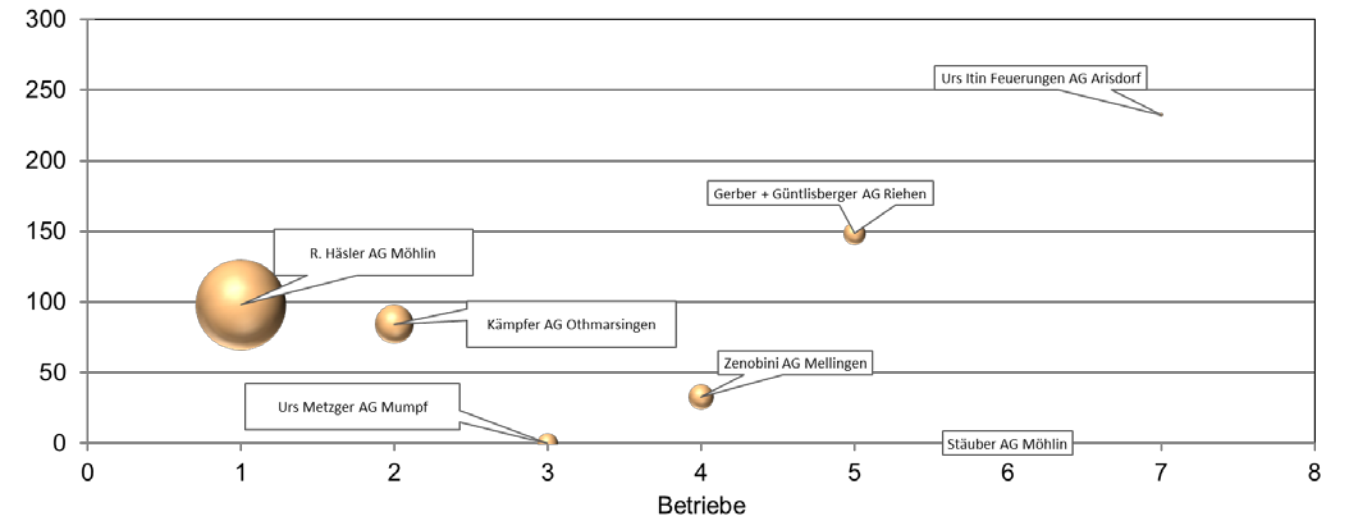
300
250
200
150
100
50
0

Urs Itin Feuerungen AG Arisdorf

Gerber + Güntlisberger AG Riehen

R. Häsler AG Möhlin

Kämpfer AG Othmarsingen

Zenobini AG Mellingen

Urs Metzger AG Mumpf

Stäuber AG Möhlin

0 1 2 3 4 5 6 7 8

Betriebe